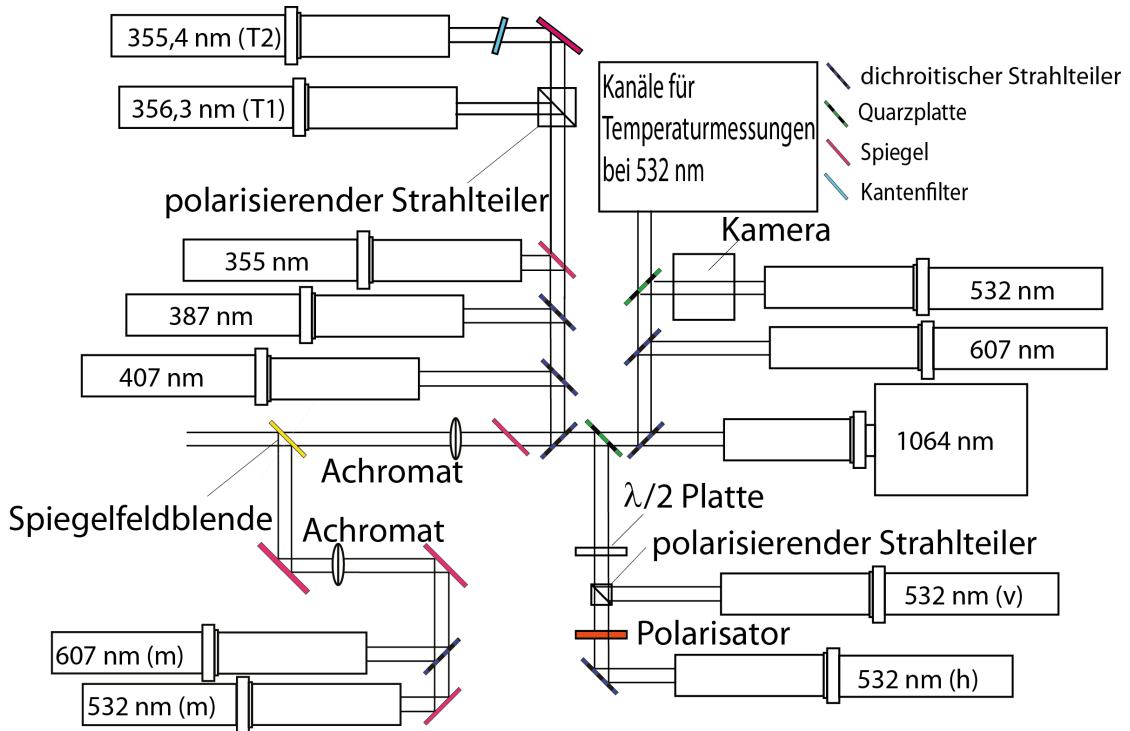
355,4 nm (T2)

356,3 nm (T1)

Kanäle für Temperaturmessungen bei 532 nm

dichroitischer Strahlteiler

Quarzplatte

Spiegel

Kantenfilter

polarisierender Strahlteiler

Kamera

355 nm

532 nm

387 nm

607 nm

407 nm

1064 nm

Achromat

$\lambda/2$ Platte

Spiegelfeldblende

Achromat

polarisierender Strahlteiler

532 nm (v)

Polarisator

607 nm (m)

532 nm (h)

532 nm (m)